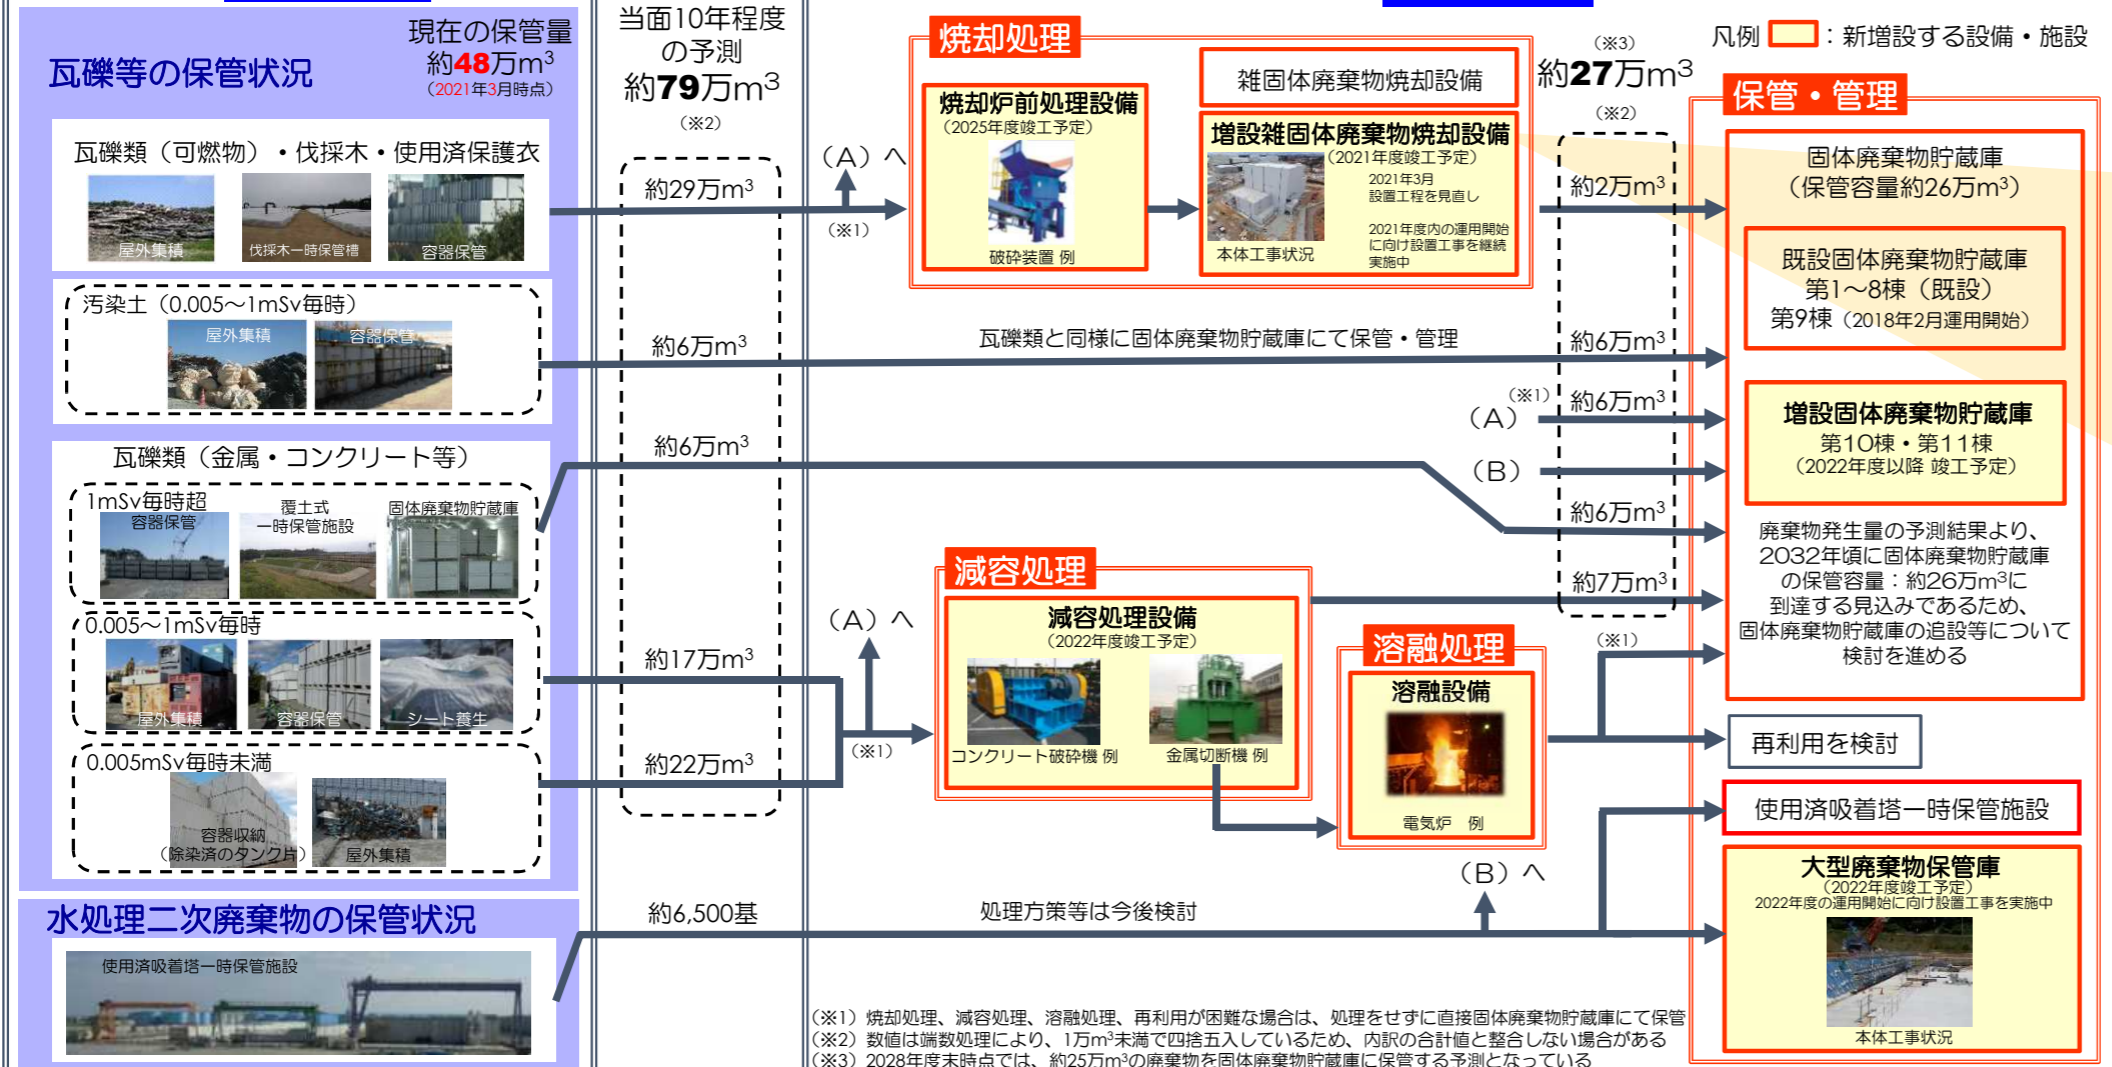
瓦礫等の保管状況

現在の保管量
約48万$m^3$
（2021年3月時点）

当面10年程度の予測
約79万$m^3$
（※2）

瓦礫類（可燃物）・伐採木・使用済保護衣
屋外集積 伐採木一時保管槽 容器保管

約29万$m^3$

（A）へ
（※1）

焼却処理

焼却炉前処理設備
（2025年度竣工予定）
破砕装置 例

雑固体廃棄物焼却設備

増設雑固体廃棄物焼却設備
（2021年度竣工予定）
2021年3月
設置工程を見直し
2021年度内の運用開始に向け設置工事を継続実施中
本体工事状況

（※3）
約27万$m^3$
（※2）

凡例 ：新増設する設備・施設

保管・管理

約2万$m^3$

固体廃棄物貯蔵庫
（保管容量約26万$m^3$）

汚染土（0.005～1mSv毎時）
屋外集積 容器保管

約6万$m^3$

瓦礫類と同様に固体廃棄物貯蔵庫にて保管・管理

約6万$m^3$

既設固体廃棄物貯蔵庫
第1～8棟（既設）
第9棟（2018年2月運用開始）

（※1）
（A）
約6万$m^3$

増設固体廃棄物貯蔵庫
第10棟・第11棟
（2022年度以降 竣工予定）

瓦礫類（金属・コンクリート等）

約6万$m^3$

（B）

1mSv毎時超
容器保管
覆土式一時保管施設
固体廃棄物貯蔵庫

約6万$m^3$

廃棄物発生量の予測結果より、2032年頃に固体廃棄物貯蔵庫の保管容量：約26万$m^3$に到達する見込みであるため、固体廃棄物貯蔵庫の追設等について検討を進める

減容処理

減容処理設備
（2022年度竣工予定）
コンクリート破砕機 例 金属切断機 例

約7万$m^3$

0.005～1mSv毎時
屋外集積 容器保管 シート養生

約17万$m^3$

（A）へ
（※1）

溶融処理

溶融設備
電気炉 例

（※1）

再利用を検討

0.005mSv毎時未満
容器収納
（除染済のタンク片）
屋外集積

約22万$m^3$

使用済吸着塔一時保管施設

（B）へ

大型廃棄物保管庫
（2022年度竣工予定）
2022年度の運用開始に向け設置工事を実施中
本体工事状況

水処理二次廃棄物の保管状況

約6,500基

処理方策等は今後検討

使用済吸着塔一時保管施設

（※1）焼却処理、減容処理、溶融処理、再利用が困難な場合は、処理をせずに直接固体廃棄物貯蔵庫にて保管
（※2）数値は端数処理により、1万$m^3$未満で四捨五入しているため、内訳の合計値と整合しない場合がある
（※3）2028年度末時点では、約25万$m^3$の廃棄物を固体廃棄物貯蔵庫に保管する予測となっている